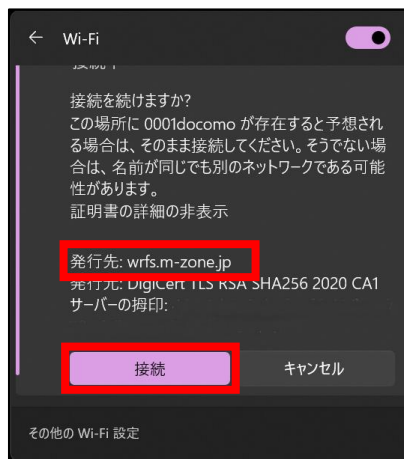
← Wi-Fi

接続中

接続を続けますか?
この場所に 0001docomo が存在すると予想される場合は、そのまま接続してください。そうでない場合は、名前が同じでも別のネットワークである可能性があります。
証明書の詳細の非表示

発行先: wrfs.m-zone.jp
発行元: DigiCert TLS RSA SHA256 2020 CA1
サーバーの拇印:

接続
キャンセル

その他の Wi-Fi 設定